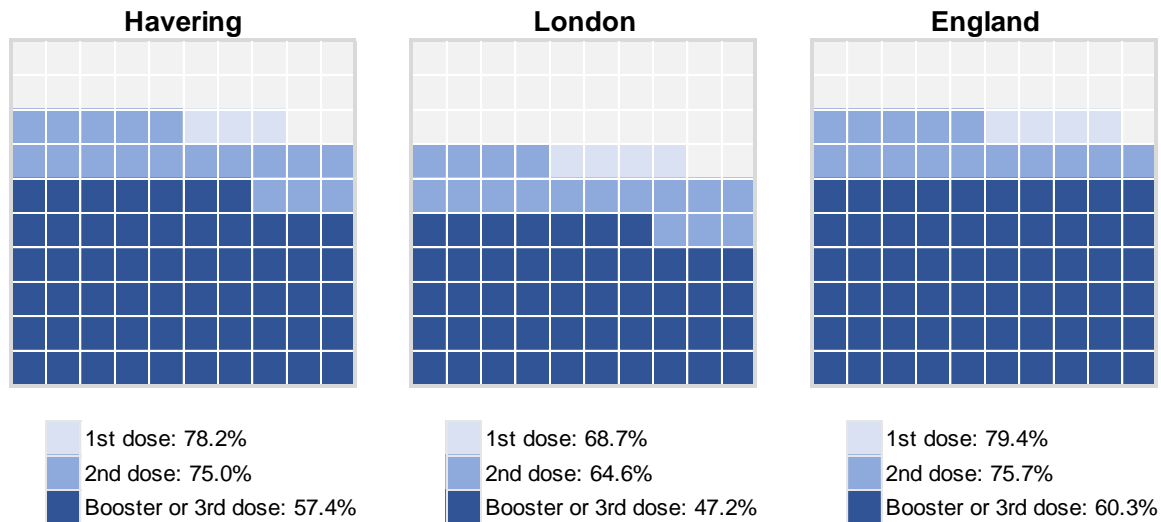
Havering

1st dose: 78.2%
2nd dose: 75.0%
Booster or 3rd dose: 57.4%

London

1st dose: 68.7%
2nd dose: 64.6%
Booster or 3rd dose: 47.2%

England

1st dose: 79.4%
2nd dose: 75.7%
Booster or 3rd dose: 60.3%